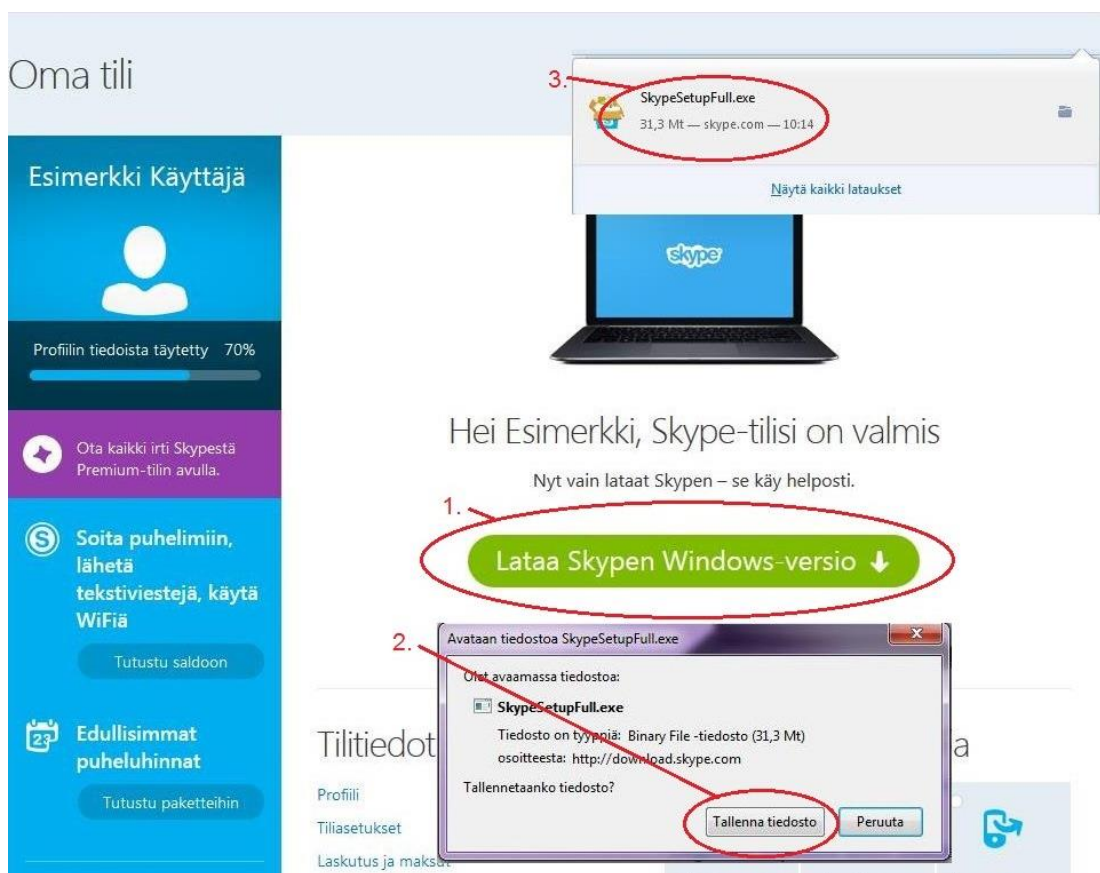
Oma tili

3.

SkypeSetupFull.exe

31,3 Mt — skype.com — 10:14

Näytä kaikki lataukset

Esimerkki Käyttäjä

Profiilin tiedoista täytetty 70%

Ota kaikki irti Skypestä Premium-tilin avulla.

Soita puhelimiin, lähetä tekstiviestejä, käytä WiFiä

Tutustu saldoon

Edullisimmat puheluhinnat

Tutustu paketteihin

skype

Hei Esimerkki, Skype-tilisi on valmis

Nyt vain lataat Skypen – se käy helposti.

1.

Lataa Skypen Windows-versio

2.

Avataan tiedostoa SkypeSetupFull.exe

Olet avaamassa tiedostoa:

SkypeSetupFull.exe

Tiedosto on tyyppiä: Binary File -tiedosto (31,3 Mt)

osoitteesta: http://download.skype.com

Tallennetaanko tiedosto?

Tallenna tiedosto

Peruuta

Tilitiedot

a

Profiili

Tiliasetukset

Laskutus ja maksut